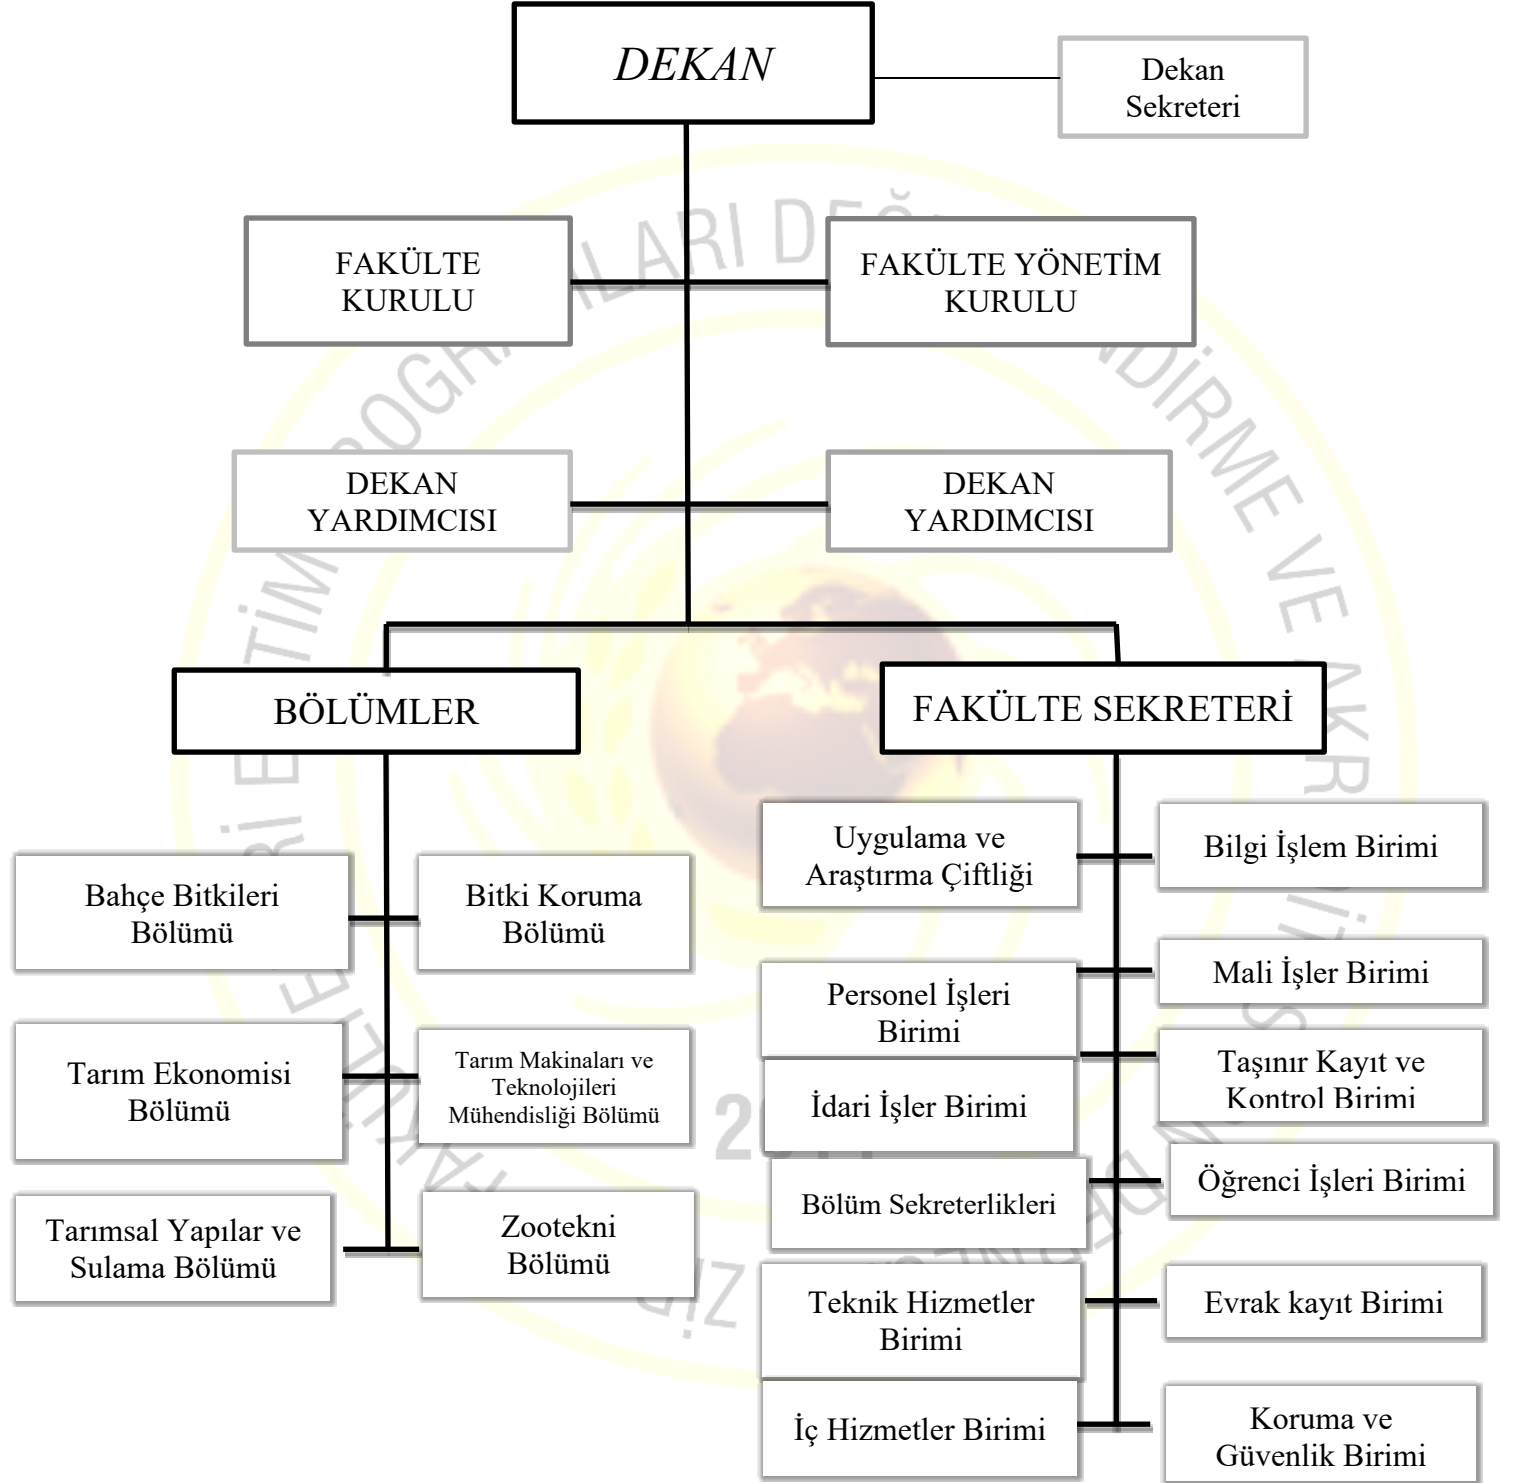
DEKAN

Dekan Sekreteri

FAKÜLTE KURULU

FAKÜLTE YÖNETİM KURULU

DEKAN YARDIMCISI

DEKAN YARDIMCISI

BÖLÜMLER

FAKÜLTE SEKRETERİ

Bahçe Bitkileri Bölümü

Bitki Koruma Bölümü

Tarım Ekonomisi Bölümü

Tarım Makinaları ve Teknolojileri Mühendisliği Bölümü

Tarımsal Yapılar ve Sulama Bölümü

Zootekni Bölümü

Uygulama ve Araştırma Çiftliği

Bilgi İşlem Birimi

Personel İşleri Birimi

Mali İşler Birimi

Taşınır Kayıt ve Kontrol Birimi

İdari İşler Birimi

Bölüm Sekreterlikleri

Öğrenci İşleri Birimi

Teknik Hizmetler Birimi

Evrak kayıt Birimi

İç Hizmetler Birimi

Koruma ve Güvenlik Birimi